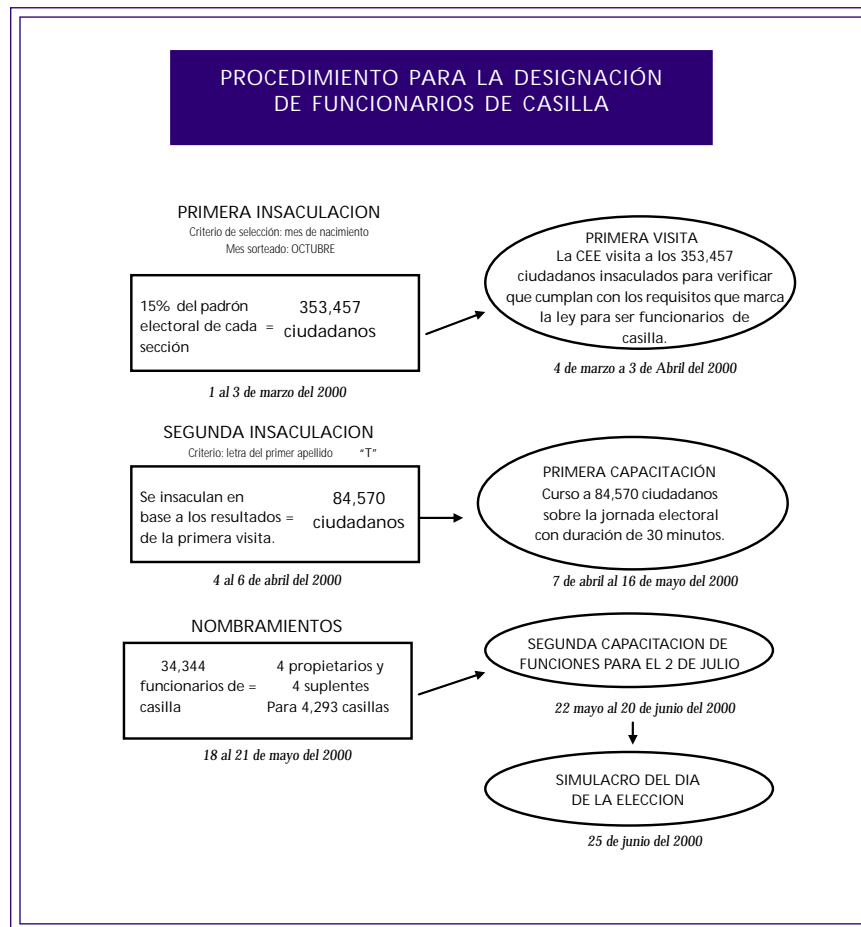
PROCEDIMIENTO PARA LA DESIGNACIÓN DE FUNCIONARIOS DE CASILLA

PRIMERA INSACULACION
Criterio de selección: mes de nacimiento
Mes sorteado: OCTUBRE

15% del padrón electoral de cada sección = 353,457 ciudadanos

1 al 3 de marzo del 2000

PRIMERA VISITA
La CEE visita a los 353,457 ciudadanos insaculados para verificar que cumplan con los requisitos que marca la ley para ser funcionarios de casilla.

4 de marzo a 3 de Abril del 2000

SEGUNDA INSACULACION
Criterio: letra del primer apellido "T"

Se insaculan en base a los resultados de la primera visita. = 84,570 ciudadanos

4 al 6 de abril del 2000

PRIMERA CAPACITACIÓN
Curso a 84,570 ciudadanos sobre la jornada electoral con duración de 30 minutos.

7 de abril al 16 de mayo del 2000

NOMBRAMIENTOS

34,344 funcionarios de casilla = 4 propietarios y 4 suplentes Para 4,293 casillas

18 al 21 de mayo del 2000

SEGUNDA CAPACITACION DE FUNCIONES PARA EL 2 DE JULIO

22 mayo al 20 de junio del 2000

SIMULACRO DEL DIA DE LA ELECCION

25 de junio del 2000